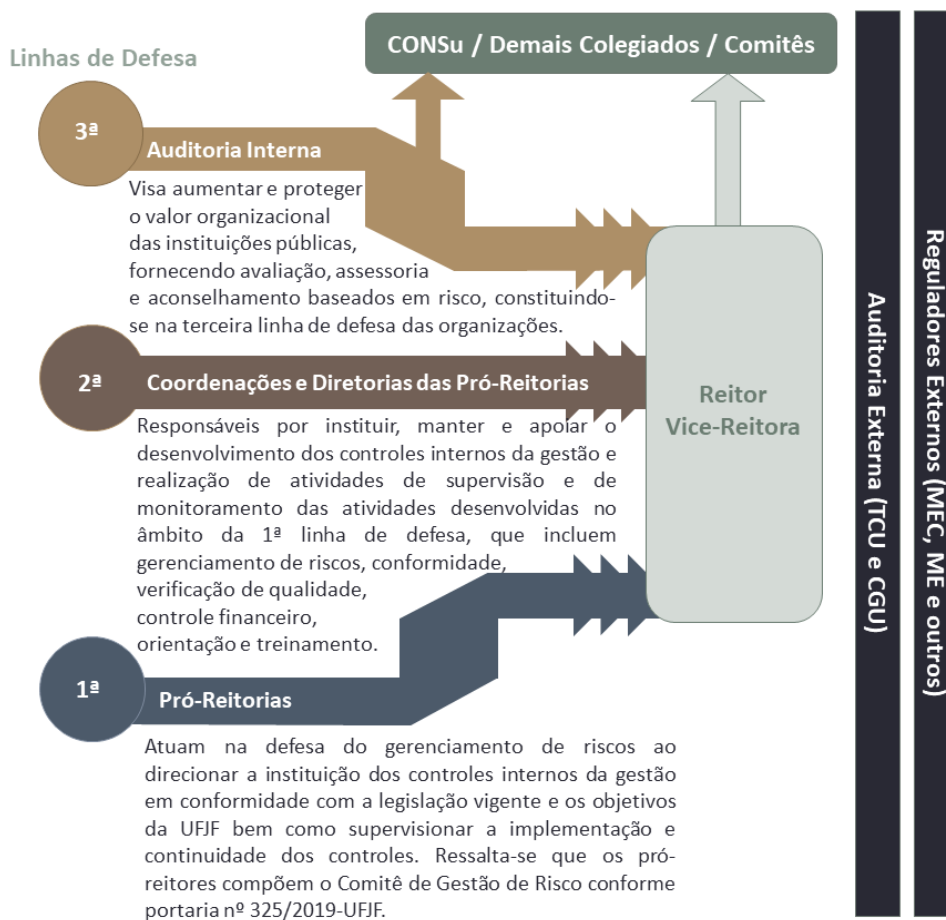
Linhas de Defesa

CONSu / Demais Colegiados / Comitês

3ª

Auditoria Interna

Visa aumentar e proteger o valor organizacional das instituições públicas, fornecendo avaliação, assessoria e aconselhamento baseados em risco, constituindo-se na terceira linha de defesa das organizações.

2ª

Coordenações e Diretorias das Pró-Reitorias

Responsáveis por instituir, manter e apoiar o desenvolvimento dos controles internos da gestão e realização de atividades de supervisão e de monitoramento das atividades desenvolvidas no âmbito da 1ª linha de defesa, que incluem gerenciamento de riscos, conformidade, verificação de qualidade, controle financeiro, orientação e treinamento.

Reitor
Vice-Reitora

1ª

Pró-Reitorias

Atuam na defesa do gerenciamento de riscos ao direcionar a instituição dos controles internos da gestão em conformidade com a legislação vigente e os objetivos da UFJF bem como supervisionar a implementação e continuidade dos controles. Ressalta-se que os pró-reitores compõem o Comitê de Gestão de Risco conforme portaria nº 325/2019-UFJF.

Auditoria Externa (TCU e CGU)

Reguladores Externos (MEC, ME e outros)